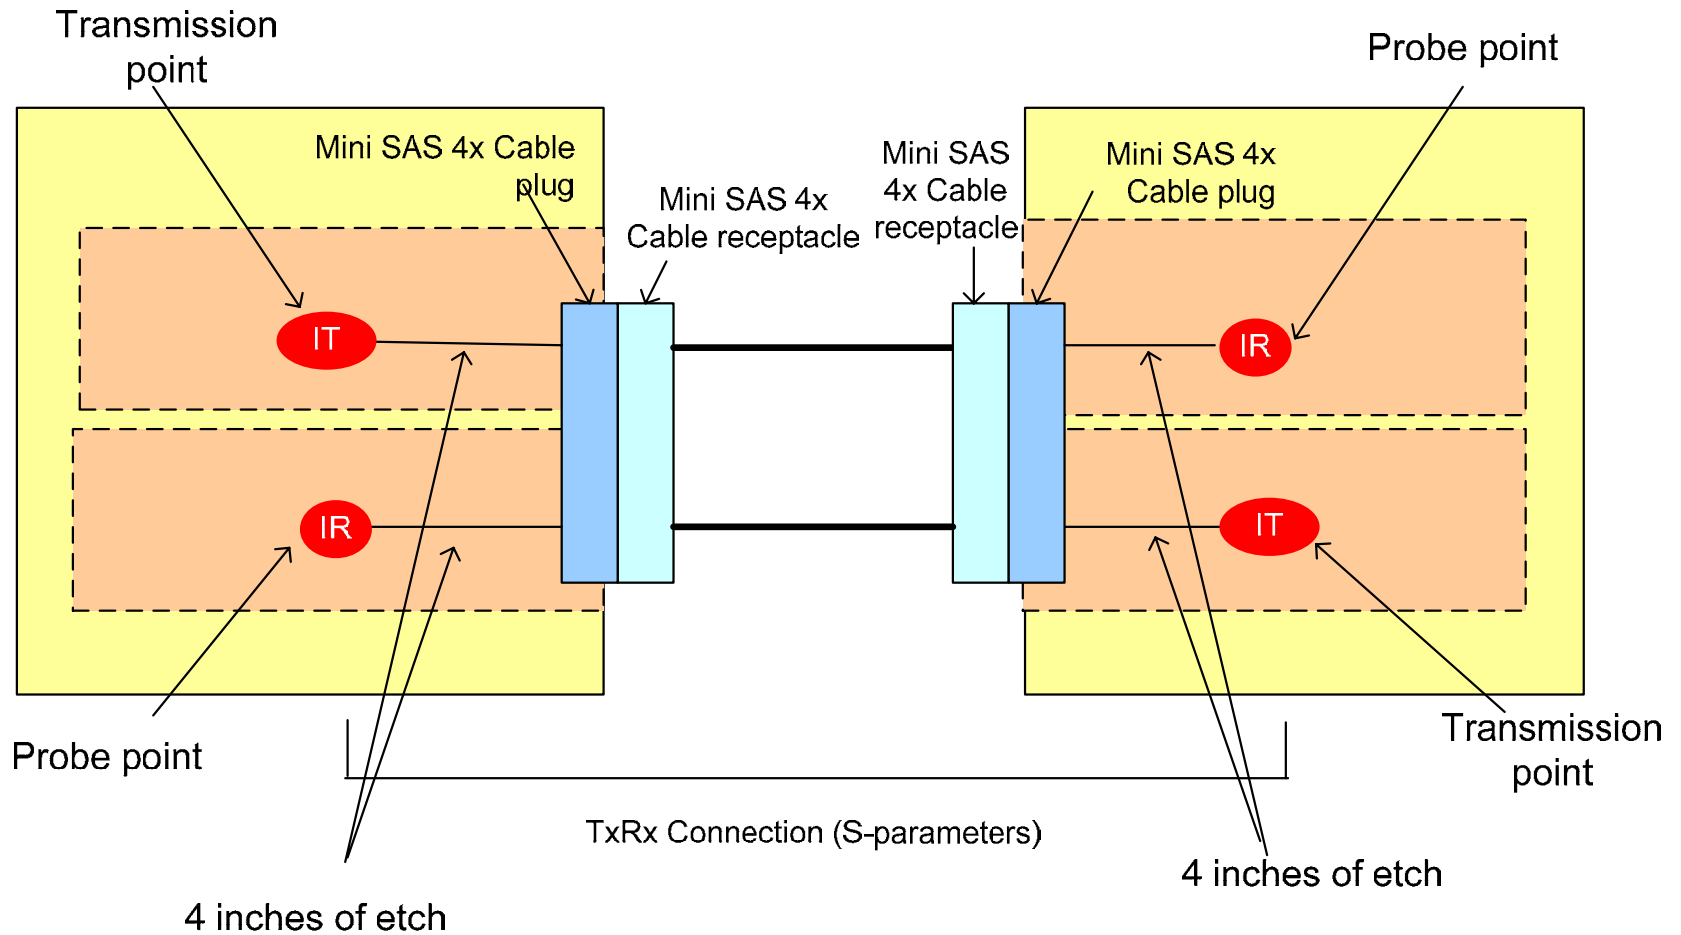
Transmission point

Probe point

Mini SAS 4x Cable plug

Mini SAS 4x Cable receptacle

Mini SAS 4x Cable receptacle

Mini SAS 4x Cable plug

IT

IR

IR

IT

Probe point

Transmission point

TxRx Connection (S-parameters)

4 inches of etch

4 inches of etch